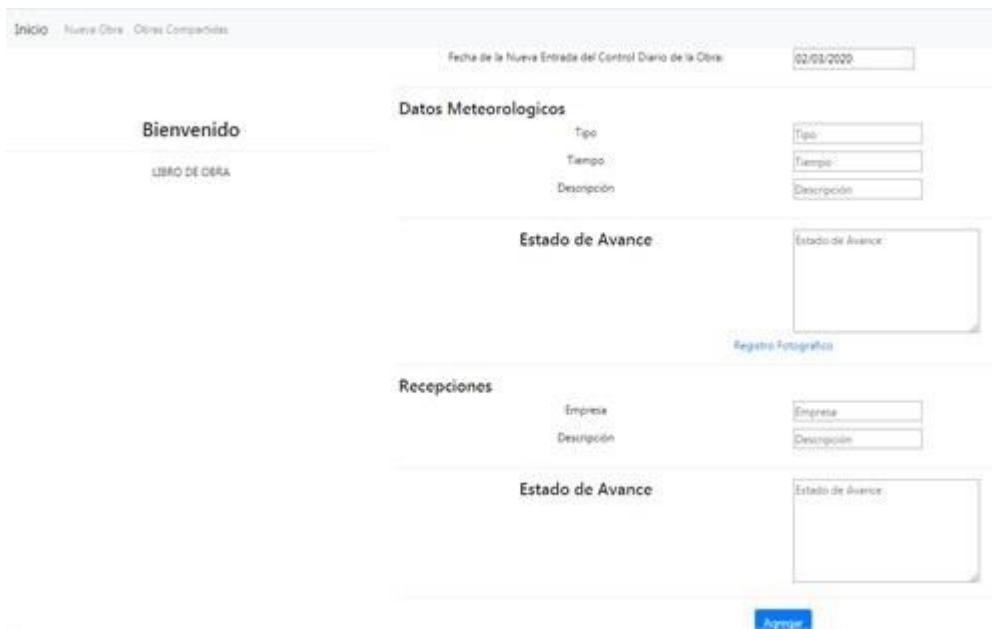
Inicio Nueva Obra Obras Compartidas

Fecha de la Nueva Entrada del Control Diario de la Obra: 02/03/2020

Bienvenido

LIBRO DE OBRA

Datos Meteorologicos

Tipo Tipo

Tiempo Tiempo

Descripción Descripción

Estado de Avance Estado de Avance

Registro Fotografico

Recepciones

Empresa Empresa

Descripción Descripción

Estado de Avance Estado de Avance

Agregar